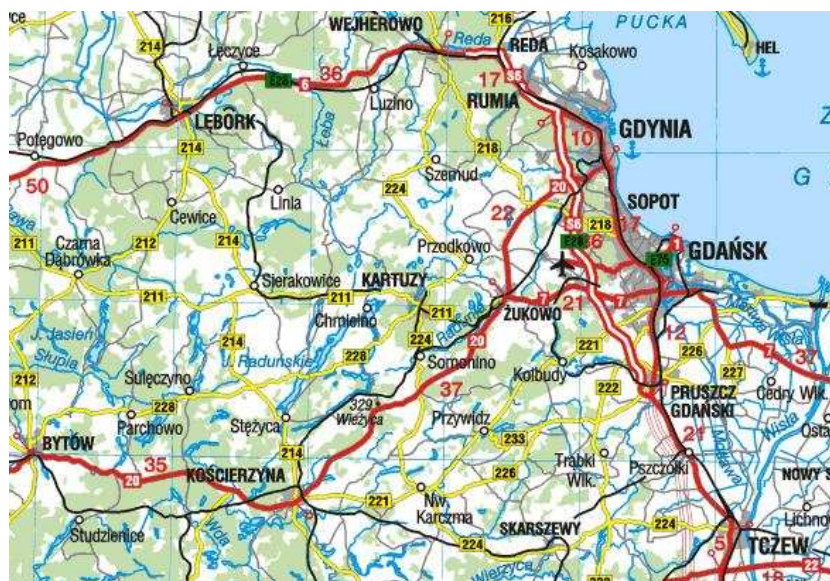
ce
WEJHEROWO
216
PUCKA
HEL
Reda
REDA
Kosakowo
214
Łęczyce
E28
6
36
17
S6
Luzino
RUMIA
LĘBORK
10
GDYNIA
Potęgowo
214
Łeba
218
Szemud
50
20
G
224
SOPOT
Cewice
Linia
22
S6
218
17
211
Czarna Dąbrówka
212
214
Przodkowo
E28
6
1
GDAŃSK
E75
Sierakowice
KARTUZY
211
211
Chmielno
7
21
7
ŻUKOWO
211
J. Jasień
Radunia
20
12
Słupia
214
J. Raduńskie
224
221
226
212
228
Somonino
Kolbudy
227
7
37
Sulęczyno
37
222
PRUSZCZ GDAŃSKI
Cedry Wlk.
om
228
329
Wieżyca
Parchowo
Stężyca
Przywidz
21
Wisła
Osta
BYTÓW
214
233
Motława
35
Trąbki Wlk.
Pszczółki
NOWY S
20
KOŚCIERZYNA
226
221
Wda
Nw. Karczma
Studzienice
SKARSZEWY
224
Lichno
224
5
TCZEW
22